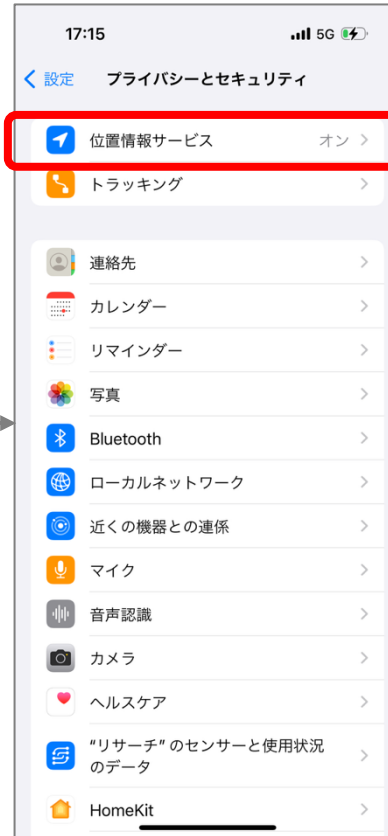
17:15
5G

< 設定
プライバシーとセキュリティ

位置情報サービス
オン >

トラッキング >

連絡先 >
カレンダー >
リマインダー >
写真 >
Bluetooth >
ローカルネットワーク >
近くの機器との連係 >
マイク >
音声認識 >
カメラ >
ヘルスケア >
"リサーチ" のセンサーと使用状況のデータ >
HomeKit >